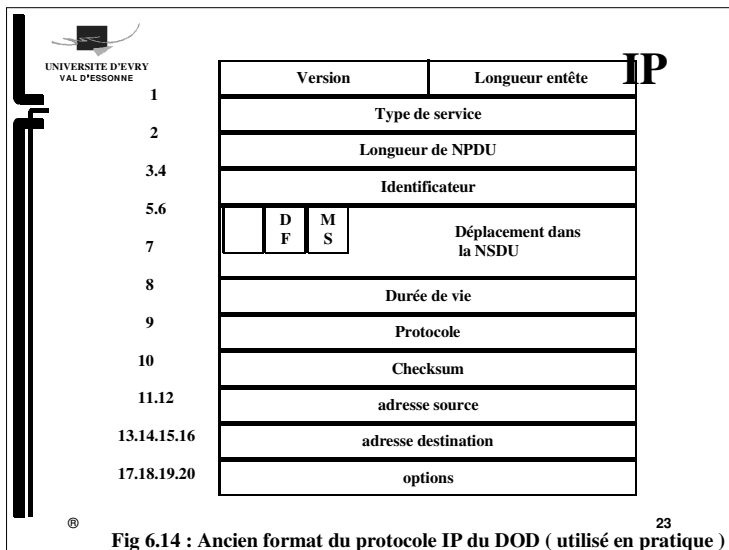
UNIVERSITE D'EVRY
VAL D'ESSONNE

IP

| | |
|---|---|
| 1 | Version / Longueur entête |
| 2 | Type de service |
| 3.4 | Longueur de NPDU |
| 5.6 | Identificateur |
| 7 | DF / MS / Déplacement dans la NSDU |
| 8 | Durée de vie |
| 9 | Protocole |
| 10 | Checksum |
| 11.12 | adresse source |
| 13.14.15.16 | adresse destination |
| 17.18.19.20 | options |

®

23

Fig 6.14 : Ancien format du protocole IP du DOD ( utilisé en pratique )